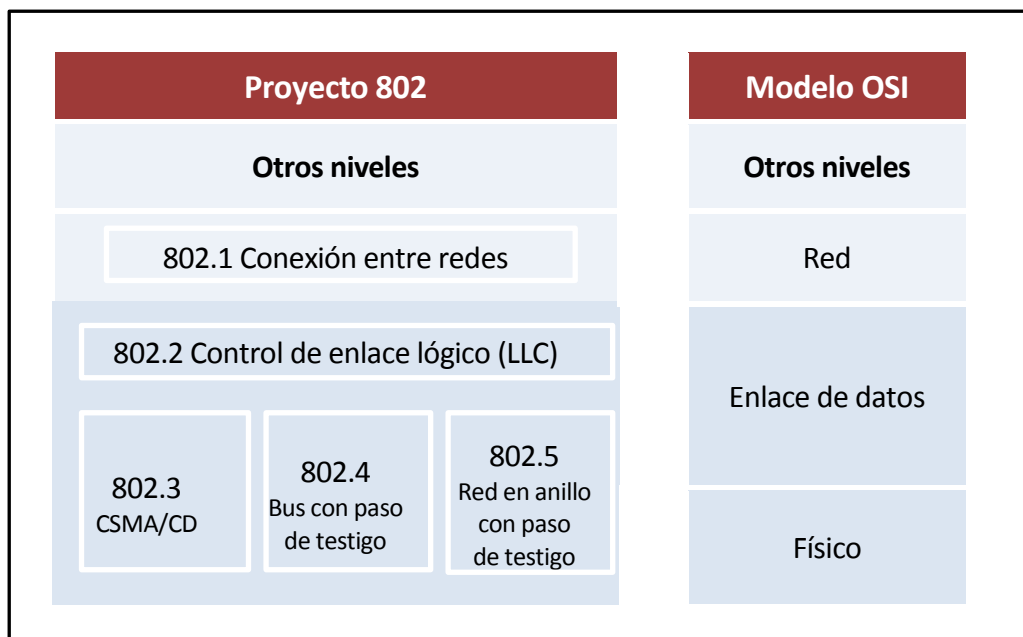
Proyecto 802

Otros niveles

802.1 Conexión entre redes

802.2 Control de enlace lógico (LLC)

802.3
CSMA/CD

802.4
Bus con paso de testigo

802.5
Red en anillo con paso de testigo

Modelo OSI

Otros niveles

Red

Enlace de datos

Físico